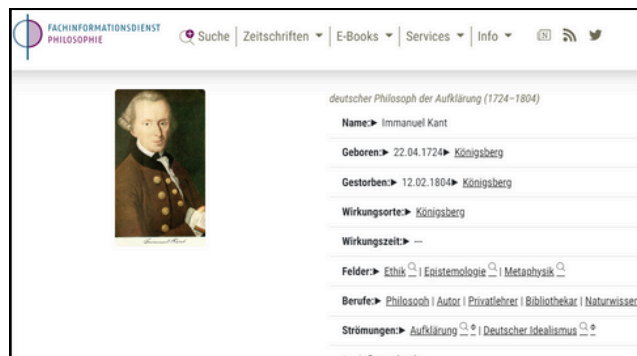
FACHINFORMATIONSDIENST PHILOSOPHIE

Suche | Zeitschriften ▾ | E-Books ▾ | Services ▾ | Info ▾

deutscher Philosoph der Aufklärung (1724–1804)

Name:► Immanuel Kant

Geboren:► 22.04.1724► Königsberg

Gestorben:► 12.02.1804► Königsberg

Wirkungsorte:► Königsberg

Wirkungszeit:► —

Felder:► Ethik | Epistemologie | Metaphysik

Berufe:► Philosoph | Autor | Privatlehrer | Bibliothekar | Naturwissen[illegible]

Strömungen:► Aufklärung | Deutscher Idealismus